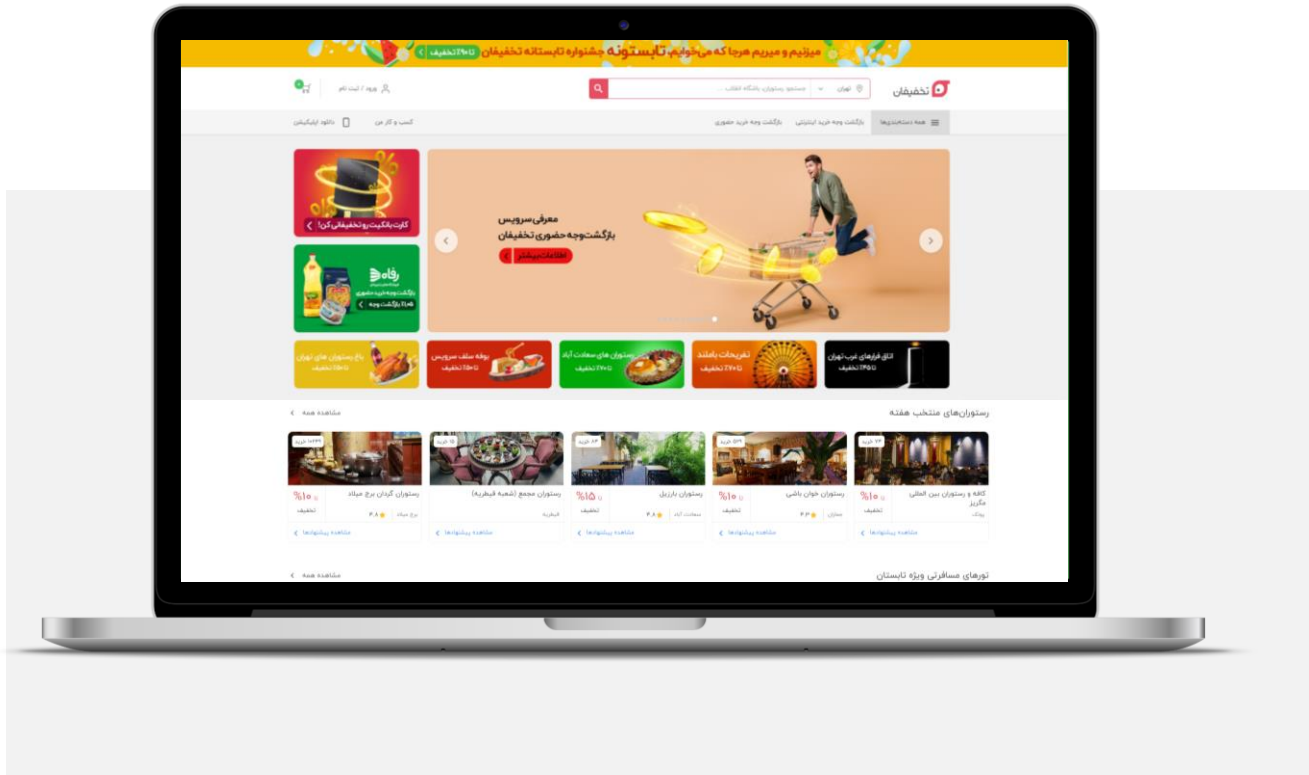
میزنیم و میریم هرجا که می‌خوایم تابستونه جشنواره تابستانه تخفیفان تا ۹۰٪ تخفیف

تخفیفان

تهران

جستجو: رستوران، باشگاه، انقلاب ...

ورود / ثبت نام

همه دسته‌بندی‌ها

بازگشت وجه خرید اینترنتی

بازگشت وجه خرید حضوری

کسب و کار من

دانلود اپلیکیشن

معرفی سرویس
بازگشت‌وجه حضوری تخفیفان

اطلاعات بیشتر

کارت بانکیت رو تخفیفانی کن!

رفاه

بازگشت وجه خرید حضوری

تا ۸٪ بازگشت وجه

اتاق فرارهای غرب تهران
تا ۴۵٪ تخفیف

تفریحات پاملند
تا ۲۷٪ تخفیف

رستوران‌های سعادت آباد
تا ۲۷٪ تخفیف

بوفه سلف سرویس
تا ۱۵٪ تخفیف

باغ رستوران های تهران
تا ۱۸٪ تخفیف

رستوران‌های منتخب هفته

مشاهده همه

کافه و رستوران بین المللی مگریز
پونک
۱۰٪
تخفیف
مشاهده پیشنهادها

رستوران خوان باشی
ستارخان
۴.۳
۱۰٪
تخفیف
مشاهده پیشنهادها

رستوران بازیل
سعادت آباد
۴.۸
۱۵٪
تخفیف
مشاهده پیشنهادها

رستوران مجمع (شعبه قیطریه)
قیطریه
مشاهده پیشنهادها

رستوران گردان برج میلاد
برج میلاد
۳.۸
۱۰٪
تخفیف
مشاهده پیشنهادها

تورهای مسافرتی ویژه تابستان

مشاهده همه